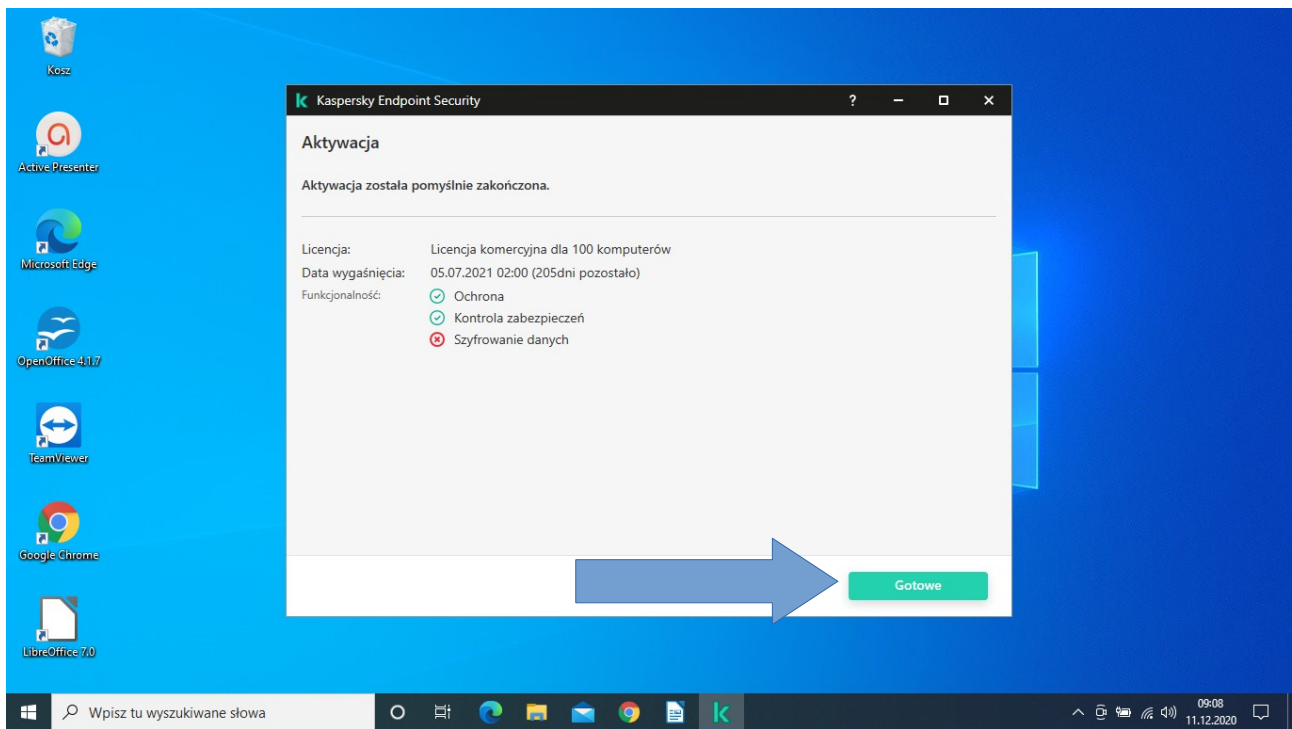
Kosz

Active Presenter

Microsoft Edge

OpenOffice 4.1.7

TeamViewer

Google Chrome

LibreOffice 7.0

Kaspersky Endpoint Security ? – □ ×

Aktywacja

Aktywacja została pomyślnie zakończona.

Licencja: Licencja komercyjna dla 100 komputerów
Data wygaśnięcia: 05.07.2021 02:00 (205dni pozostało)
Funkcjonalność: Ochrona
Kontrola zabezpieczeń
Szyfrowanie danych

Gotowe

Wpisz tu wyszukiwane słowa

09:08
11.12.2020